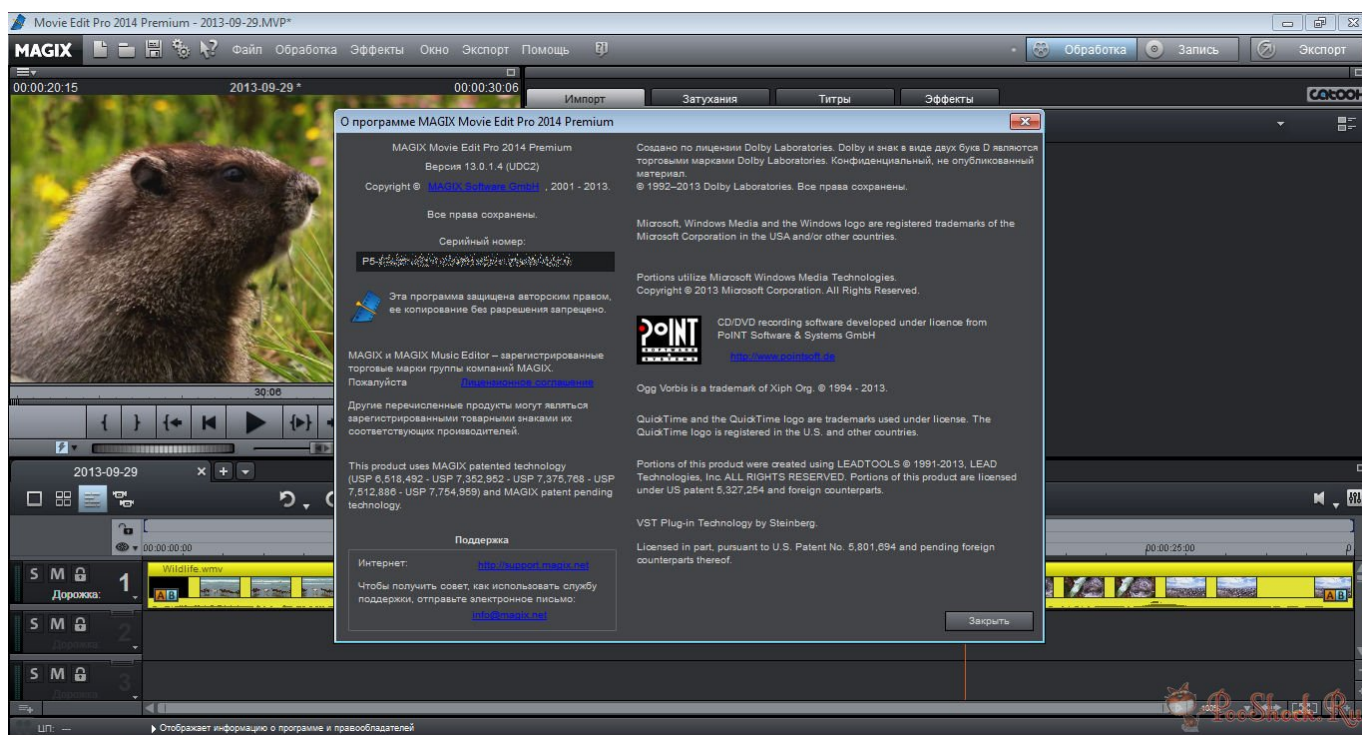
Movie Edit Pro 2014 Premium - 2013-09-29.MVP*

MAGIX Файл Обработка Эффекты Окно Экспорт Помощь

Обработка Запись Экспорт

00:00:20:15 2013-09-29 * 00:00:30:06

Импорт Затухания Титры Эффекты

О программе MAGIX Movie Edit Pro 2014 Premium

MAGIX Movie Edit Pro 2014 Premium
Версия 13.0.1.4 (UDC2)
Copyright © MAGIX Software GmbH , 2001 - 2013.

Все права сохранены.

Серийный номер:
P5-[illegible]

Эта программа защищена авторским правом, ее копирование без разрешения запрещено.

MAGIX и MAGIX Music Editor – зарегистрированные торговые марки группы компаний MAGIX.
Пожалуйста Лицензионное соглашение

Другие перечисленные продукты могут являться зарегистрированными товарными знаками их соответствующих производителей.

This product uses MAGIX patented technology (USP 6,518,492 - USP 7,352,952 - USP 7,375,768 - USP 7,512,886 - USP 7,754,959) and MAGIX patent pending technology.

Поддержка
Интернет: http://support.magix.net
Чтобы получить совет, как использовать службу поддержки, отправьте электронное письмо:
info@magix.net

Создано по лицензии Dolby Laboratories. Dolby и знак в виде двух букв D являются торговыми марками Dolby Laboratories. Конфиденциальный, не опубликованный материал.
© 1992–2013 Dolby Laboratories. Все права сохранены.

Microsoft, Windows Media and the Windows logo are registered trademarks of the Microsoft Corporation in the USA and/or other countries.

Portions utilize Microsoft Windows Media Technologies.
Copyright © 2013 Microsoft Corporation. All Rights Reserved.

PoINT
CD/DVD recording software developed under licence from PoINT Software & Systems GmbH
http://www.pointsoft.de

Ogg Vorbis is a trademark of Xiph Org. © 1994 - 2013.

QuickTime and the QuickTime logo are trademarks used under license. The QuickTime logo is registered in the U.S. and other countries.

Portions of this product were created using LEADTOOLS © 1991-2013, LEAD Technologies, Inc ALL RIGHTS RESERVED. Portions of this product are licensed under US patent 5,327,254 and foreign counterparts.

VST Plug-in Technology by Steinberg.

Licensed in part, pursuant to U.S. Patent No. 5,801,694 and pending foreign counterparts thereof.

Закрыть

30:06

2013-09-29

00:00:00:00 00:00:25:00

S M 1 Дорожка: Wildlife.wmv
S M 2 Дорожка
S M 3 Дорожка

ЦП: — Отображает информацию о программе и правообладателях

PcoShock.Ru